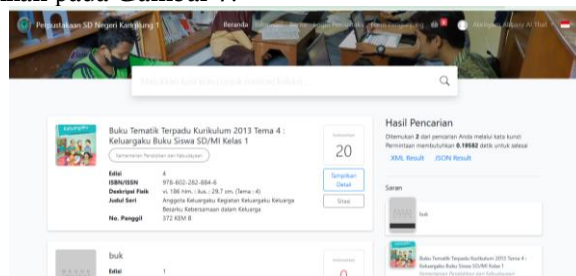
hat pada Gambar 7.

Perpustakaan SD Negeri Kampung 1 Beranda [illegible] Akhyar Alhasy Al Thal

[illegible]

Buku Tematik Terpadu Kurikulum 2013 Tema 4 : Keluargaku Buku Siswa SD/MI Kelas 1

Kementerian Pendidikan dan Kebudayaan

| Edisi | 4 |
|---|---|
| ISBN/ISSN | 978-602-282-884-6 |
| Deskripsi Fisik | vi, 186 hlm. ; ilus. ; 29,7 cm. (Tema : 4) |
| Judul Seri | Anggota Keluargaku Kegiatan Keluargaku Keluarga Besarku Kebersamaan dalam Keluarga |
| No. Panggil | 372 KEM B |

20

Tampilkan Detail

Sitasi

Hasil Pencarian

Ditemukan 2 dari pencarian Anda melalui kata kunci: Permintaan membutuhkan 0.19582 detik untuk selesai

XML Result JSON Result

Saran

buk

Buku Tematik Terpadu Kurikulum 2013 Tema 4 : Keluargaku Buku Siswa SD/MI Kelas 1

buk

Edisi 1

0